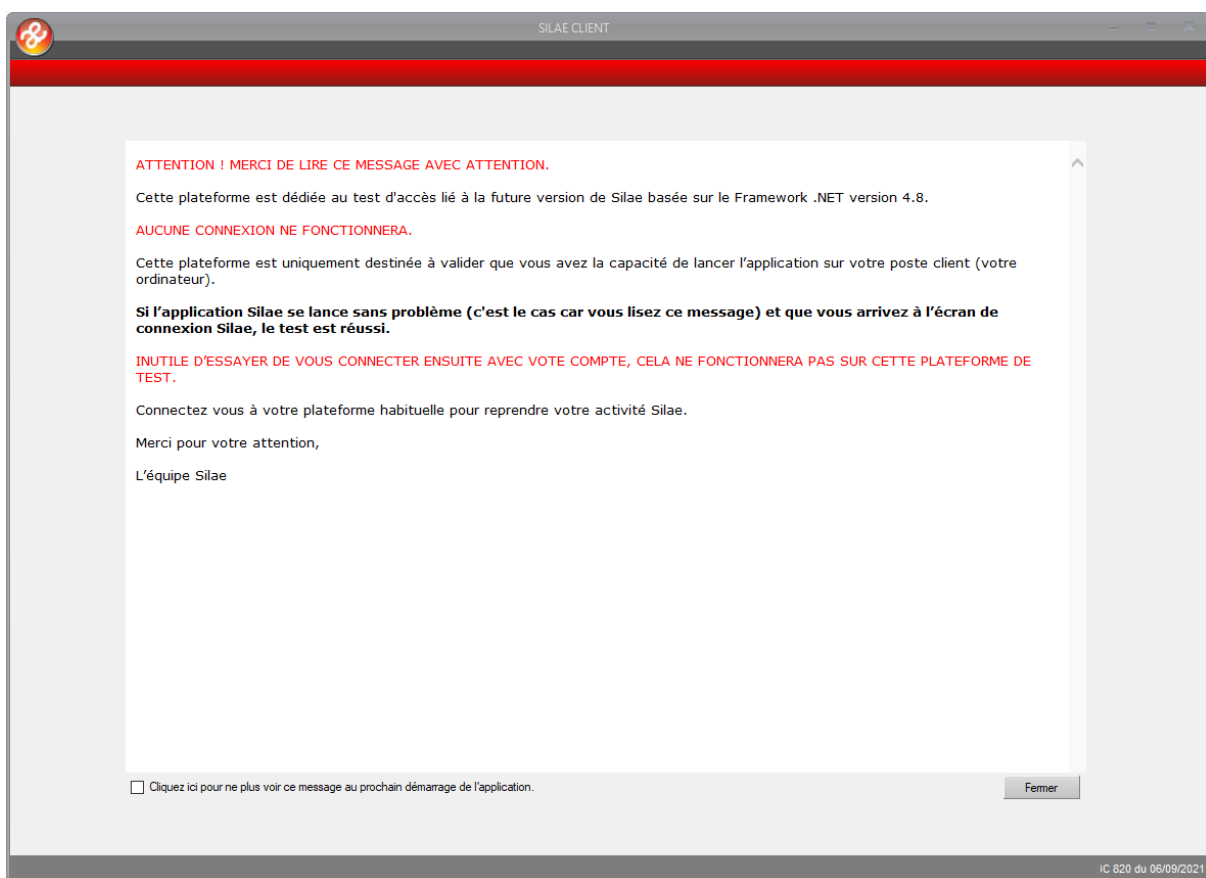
SILAE CLIENT

ATTENTION ! MERCI DE LIRE CE MESSAGE AVEC ATTENTION.

Cette plateforme est dédiée au test d'accès lié à la future version de Silae basée sur le Framework .NET version 4.8.

AUCUNE CONNEXION NE FONCTIONNERA.

Cette plateforme est uniquement destinée à valider que vous avez la capacité de lancer l'application sur votre poste client (votre ordinateur).

**Si l'application Silae se lance sans problème (c'est le cas car vous lisez ce message) et que vous arrivez à l'écran de connexion Silae, le test est réussi.**

INUTILE D'ESSAYER DE VOUS CONNECTER ENSUITE AVEC VOTE COMPTE, CELA NE FONCTIONNERA PAS SUR CETTE PLATEFORME DE TEST.

Connectez vous à votre plateforme habituelle pour reprendre votre activité Silae.

Merci pour votre attention,

L'équipe Silae

Cliquez ici pour ne plus voir ce message au prochain démarrage de l'application.

Fermer

IC 820 du 06/09/2021